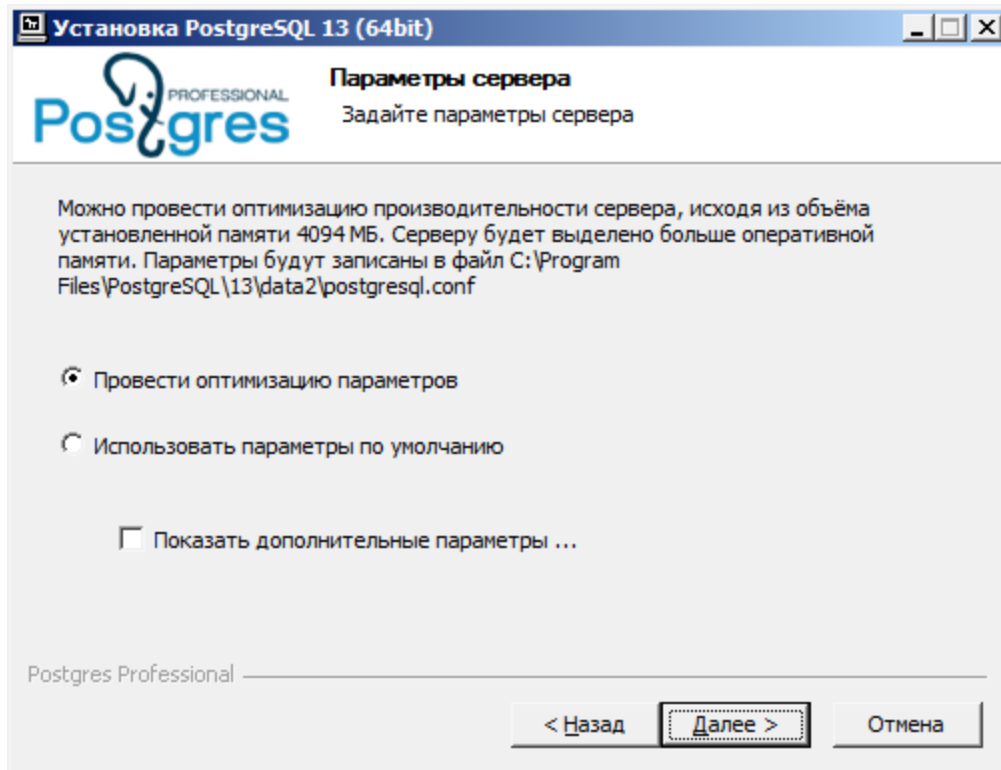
Установка PostgreSQL 13 (64bit)

PROFESSIONAL
Postgres

Параметры сервера
Задайте параметры сервера

Можно провести оптимизацию производительности сервера, исходя из объёма установленной памяти 4094 МБ. Серверу будет выделено больше оперативной памяти. Параметры будут записаны в файл C:\Program Files\PostgreSQL\13\data2\postgresql.conf

Провести оптимизацию параметров

Использовать параметры по умолчанию

Показать дополнительные параметры ...

Postgres Professional

< Назад
Далее >
Отмена